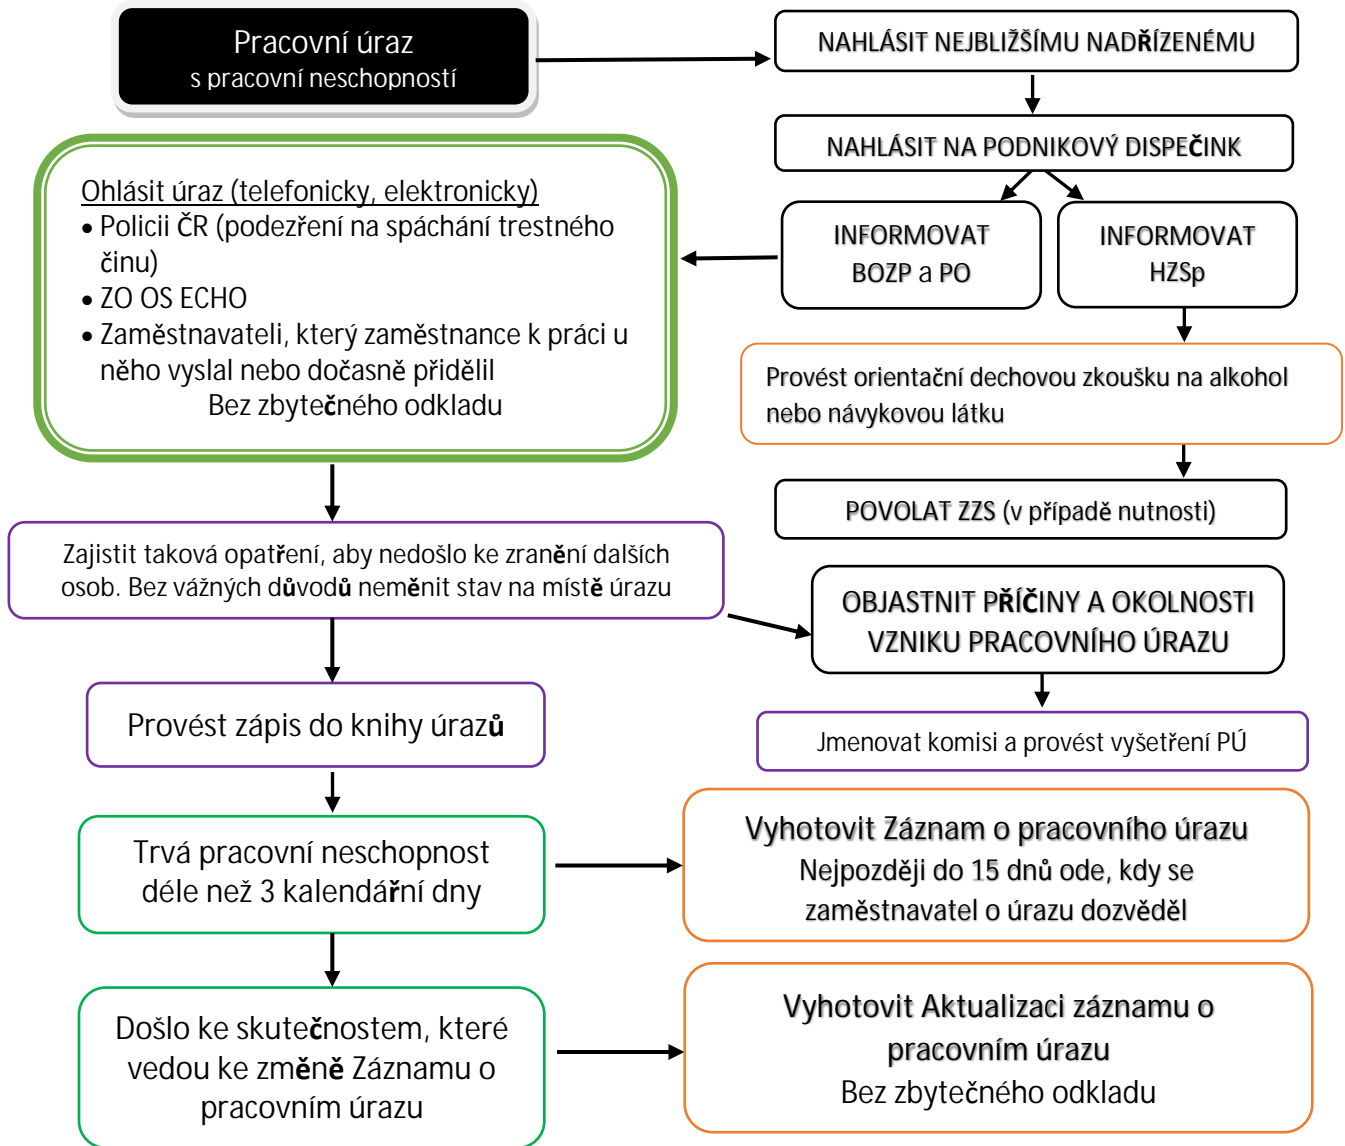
Pracovní úraz
s pracovní neschopností

NAHLÁSIT NEJBLIŽŠÍMU NADŘÍZENÉMU

NAHLÁSIT NA PODNIKOVÝ DISPEČINK

INFORMOVAT
BOZP a PO

INFORMOVAT
HZSp

Ohlásit úraz (telefonicky, elektronicky)
• Policii ČR (podezření na spáchání trestného činu)
• ZO OS ECHO
• Zaměstnavateli, který zaměstnance k práci u něho vyslal nebo dočasně přidělil
Bez zbytečného odkladu

Provést orientační dechovou zkoušku na alkohol nebo návykovou látku

POVOLAT ZZS (v případě nutnosti)

Zajistit taková opatření, aby nedošlo ke zranění dalších osob. Bez vážných důvodů neměnit stav na místě úrazu

OBJASTNIT PŘÍČINY A OKOLNOSTI VZNIKU PRACOVNÍHO ÚRAZU

Provést zápis do knihy úrazů

Jmenovat komisi a provést vyšetření PÚ

Trvá pracovní neschopnost déle než 3 kalendářní dny

Vyhotovit Záznam o pracovního úrazu
Nejpozději do 15 dnů ode, kdy se zaměstnavatel o úrazu dozvěděl

Došlo ke skutečnostem, které vedou ke změně Záznamu o pracovním úrazu

Vyhotovit Aktualizaci záznamu o pracovním úrazu
Bez zbytečného odkladu